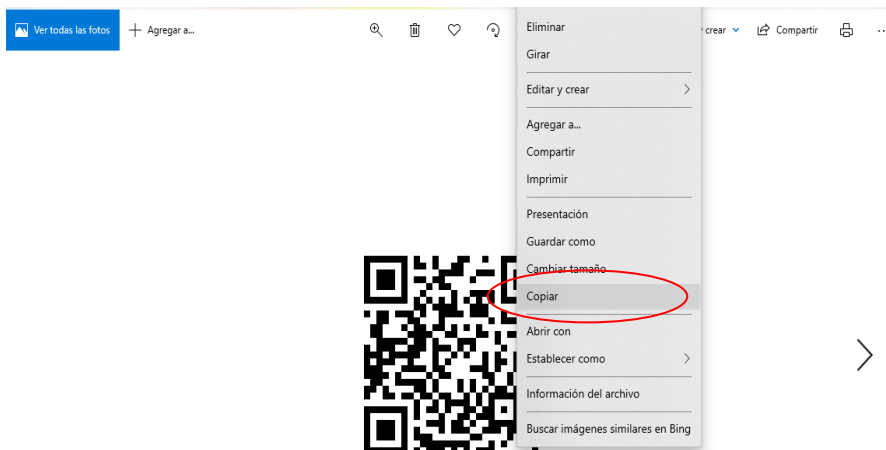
Ver todas las fotos
Agregar a...
crear
Compartir
...

Eliminar
Girar
Editar y crear
Agregar a...
Compartir
Imprimir
Presentación
Guardar como
Cambiar tamaño
Copiar
Abrir con
Establecer como
Información del archivo
Buscar imágenes similares en Bing